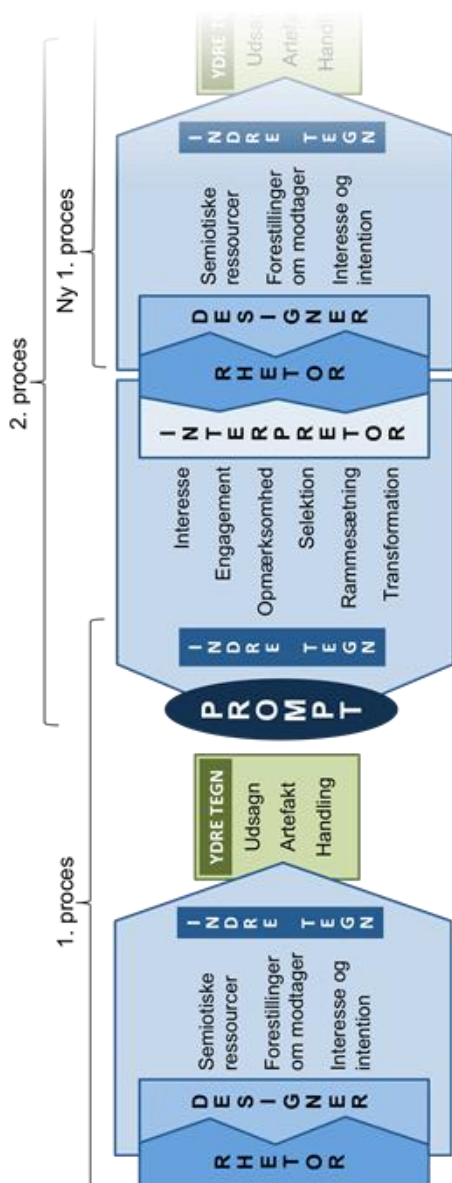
2. proces

Ny 1. proces

YDRE T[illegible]
Udsa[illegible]
Artefa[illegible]
Handl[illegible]

INDRE TEGN

Semiotiske ressourcer
Forestillinger om modtager
Interesse og intention

DESIGNER

RHETOR

INTERPRETOR

Interesse
Engagement
Opmærksomhed
Selektion
Rammesætning
Transformation

INDRE TEGN

PROMPT

1. proces

YDRE TEGN
Udsagn
Artefakt
Handling

INDRE TEGN

Semiotiske ressourcer
Forestillinger om modtager
Interesse og intention

DESIGNER

RHETOR